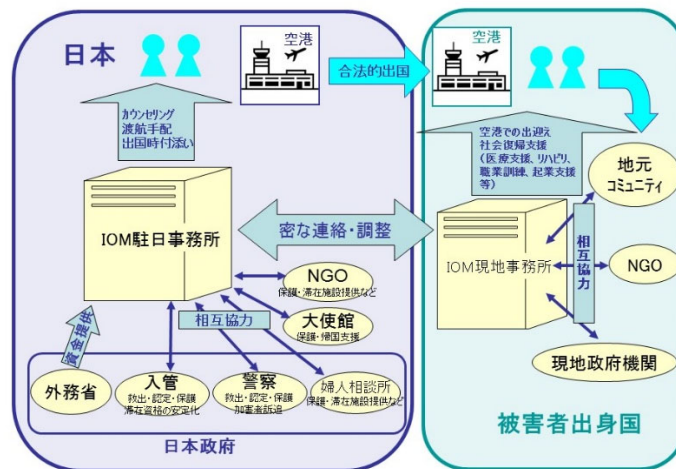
日本

空港

合法的出国

空港

カウンセリング
渡航手配
出国時付添い

空港での出迎え
社会復帰支援
(医療支援、リハビリ、職業訓練、起業支援等)

地元コミュニティ

IOM駐日事務所

密な連絡・調整

IOM現地事務所

相互協力

NGO

NGO
保護・滞在施設提供など

大使館
保護・帰国支援

相互協力

資金提供

外務省

入管
救出・認定・保護
滞在資格の安定化

警察
救出・認定・保護
加害者訴追

婦人相談所
保護・滞在施設提供など

日本政府

現地政府機関

被害者出身国